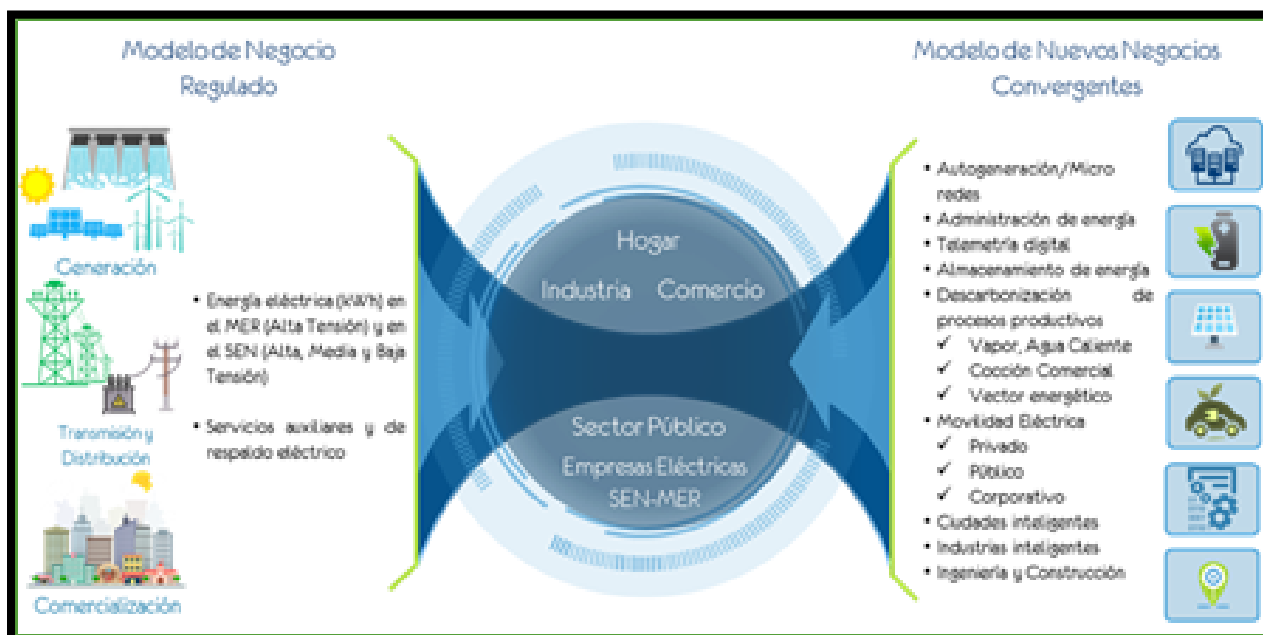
Modelo de Negocio Regulado

Generación

Transmisión y Distribución

Comercialización

• Energía eléctrica (kWh) en el MER (Alta Tensión) y en el SEN (Alta, Media y Baja Tensión)

• Servicios auxiliares y de respaldo eléctrico

Hogar

Industria Comercio

Sector Público

Empresas Eléctricas SEN-MER

Modelo de Nuevos Negocios Convergentes

• Autogeneración/Micro redes
• Administración de energía
• Telemetría digital
• Almacenamiento de energía
• Descarbonización de procesos productivos
✓ Vapor, Agua Caliente
✓ Cocción Comercial
✓ Vector energético
• Movilidad Eléctrica
✓ Privado
✓ Público
✓ Corporativo
• Ciudades inteligentes
• Industrias inteligentes
• Ingeniería y Construcción